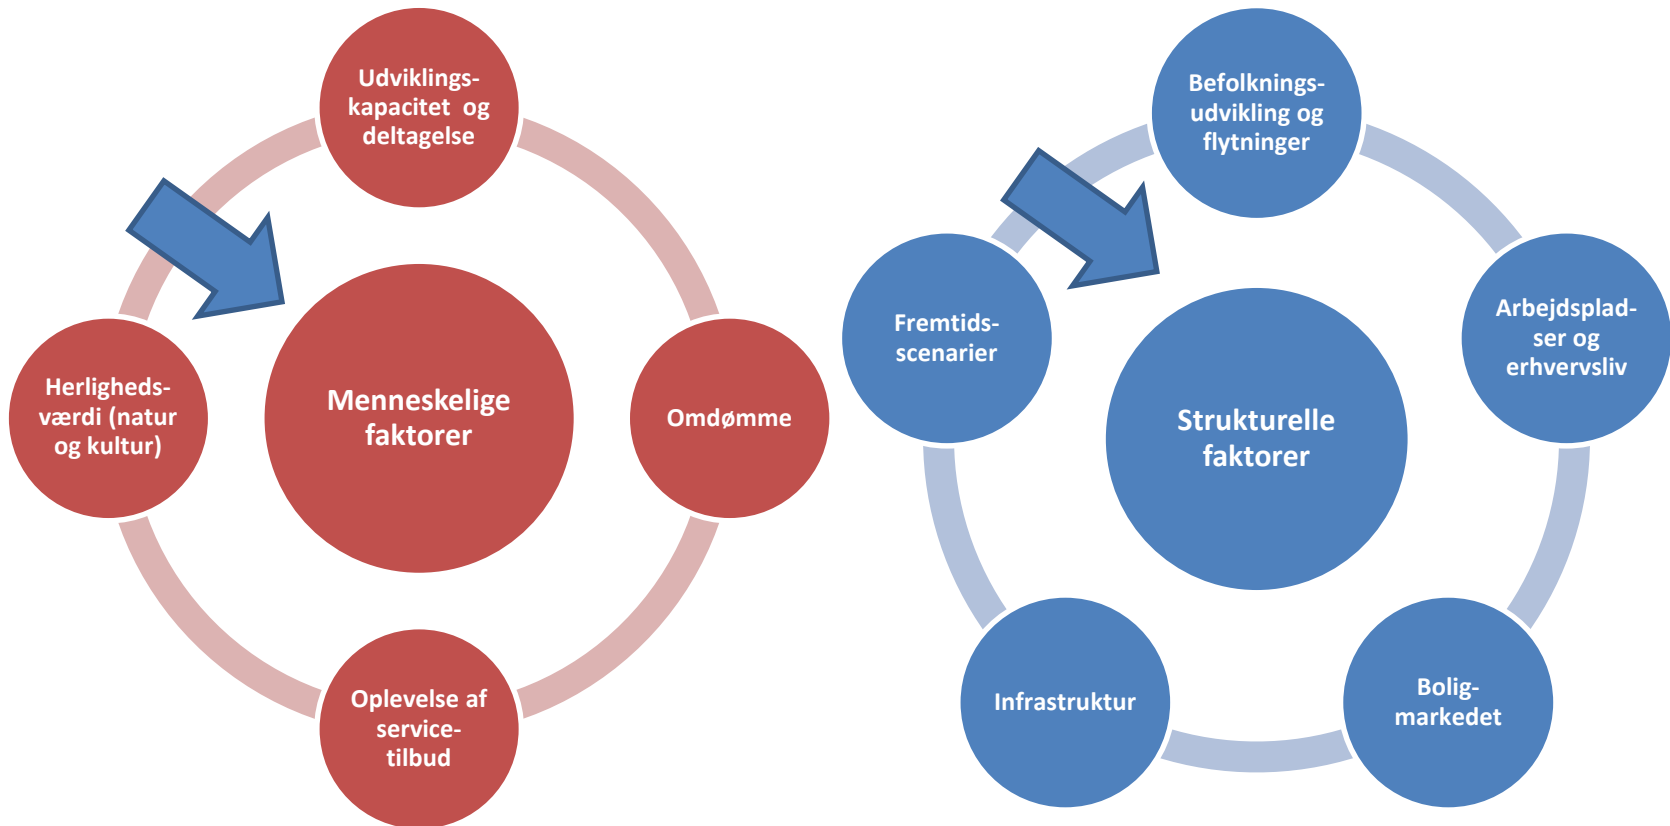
Udviklingskapacitet og deltagelse

Herlighedsværdi (natur og kultur)

Menneskelige faktorer

Omdømme

Oplevelse af servicetilbud

Befolkningsudvikling og flytninger

Fremtidsscenarier

Strukturelle faktorer

Arbejdspladser og erhvervsliv

Infrastruktur

Boligmarkedet